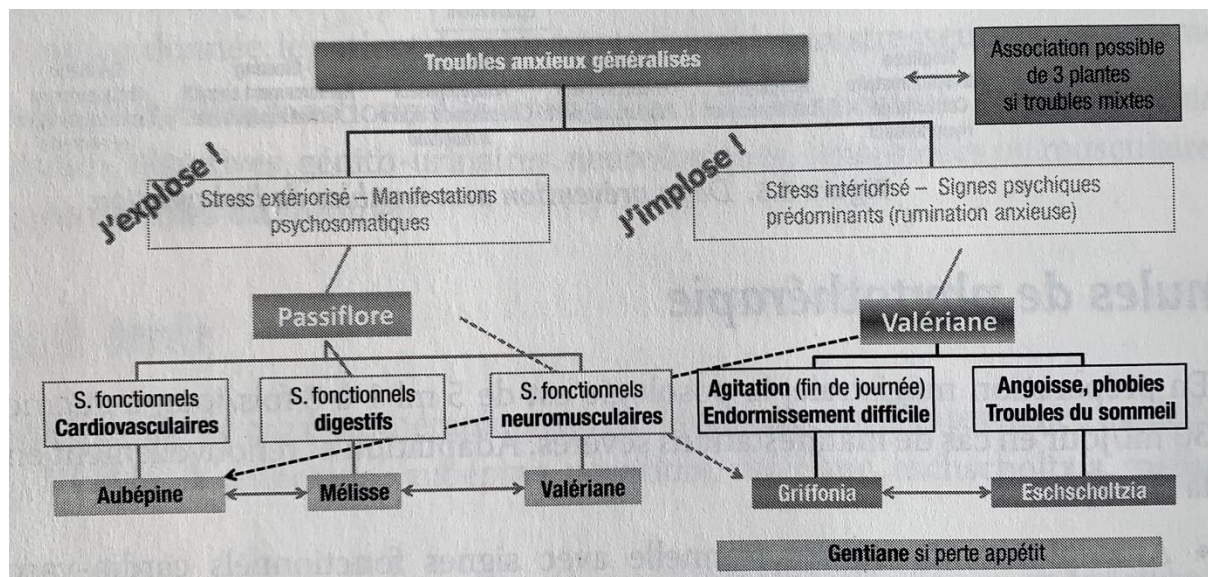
Troubles anxieux généralisés

Association possible de 3 plantes si troubles mixtes

j'explose !

Stress extériorisé – Manifestations psychosomatiques

j'implose !

Stress intériorisé – Signes psychiques prédominants (rumination anxieuse)

Passiflore

Valériane

S. fonctionnels Cardiovasculaires

S. fonctionnels digestifs

S. fonctionnels neuromusculaires

Agitation (fin de journée) Endormissement difficile

Angoisse, phobies Troubles du sommeil

Aubépine

Mélisse

Valériane

Griffonia

Eschscholtzia

Gentiane si perte appétit